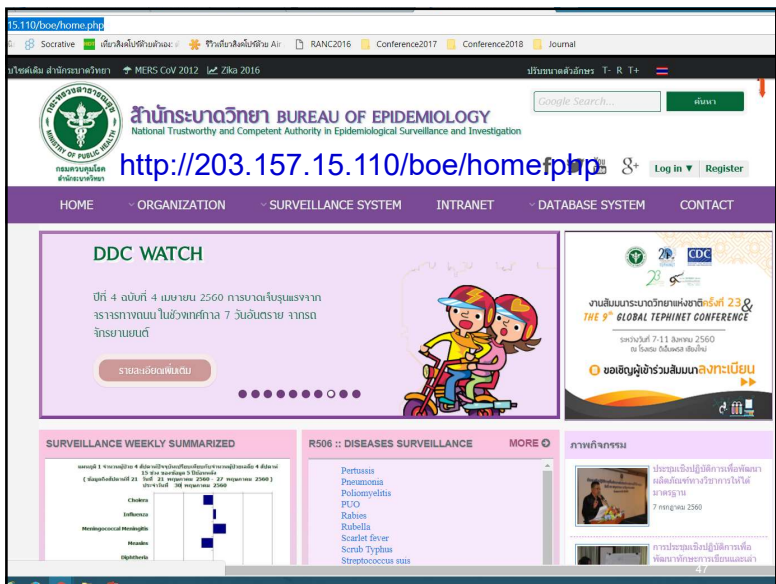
15.110/boe/home.php

Socrative | เขียนสิ่งที่ไปรษัทผลิตและ | รีวิวเขียนสิ่งที่ไปรษัท Air | RANC2016 | Conference2017 | Conference2018 | Journal

บไซต์เดิม สำนักระบาดวิทยา | MERS CoV 2012 | Zika 2016

ปรับขนาดตัวอักษร T- R T+

Google Search... | ค้นหา

สำนักระบาดวิทยา BUREAU OF EPIDEMIOLOGY
National Trustworthy and Competent Authority in Epidemiological Surveillance and Investigation

กรมควบคุมโรค สำนักระบาดวิทยา

MINISTRY OF PUBLIC HEALTH

http://203.157.15.110/boe/home.php

Log in ▼ | Register

HOME | ORGANIZATION | SURVEILLANCE SYSTEM | INTRANET | DATABASE SYSTEM | CONTACT

DDC WATCH

ปีที่ 4 ฉบับที่ 4 เมษายน 2560 การบาดเจ็บรุนแรงจากจราจรทางถนน ในช่วงเทศกาล 7 วันอันตราย จากรถจักรยานยนต์

รายละเอียดเพิ่มเติม

CDC

งานสัมมนาระบาดวิทยาแห่งชาติครั้งที่ 23 & THE 9th GLOBAL TEPHINET CONFERENCE

ระหว่างวันที่ 7-11 สิงหาคม 2560 ณ โรงแรม ดิเอ็มเพรส เชียงใหม่

ขอเชิญผู้เข้าร่วมสัมมนาลงทะเบียน

SURVEILLANCE WEEKLY SUMMARIZED

Cholera
Influenza
Meningococcal Meningitis
Measles
Diphtheria

R506 :: DISEASES SURVEILLANCE | MORE

Pertussis
Pneumonia
Poliomyelitis
PUO
Rabies
Rubella
Scarlet fever
Scrub Typhus
Streptococcus suis

ภาพกิจกรรม

ประชุมเชิงปฏิบัติการเพื่อพัฒนาผลิตภัณฑ์ทางวิชาการให้ได้มาตรฐาน
7 กรกฎาคม 2560

การประชุมเชิงปฏิบัติการเพื่อพัฒนาทักษะการเขียนและนำ

47